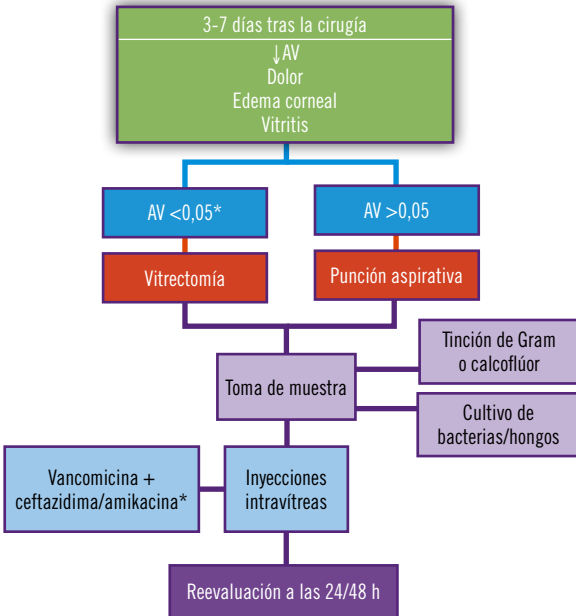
3-7 días tras la cirugía

↓AV
Dolor
Edema corneal
Vitritis

AV <0,05*

AV >0,05

Vitrectomía

Punción aspirativa

Tinción de Gram o calcoflúor

Toma de muestra

Cultivo de bacterias/hongos

Vancomicina + ceftazidima/amikacina*

Inyecciones intravítreas

Reevaluación a las 24/48 h